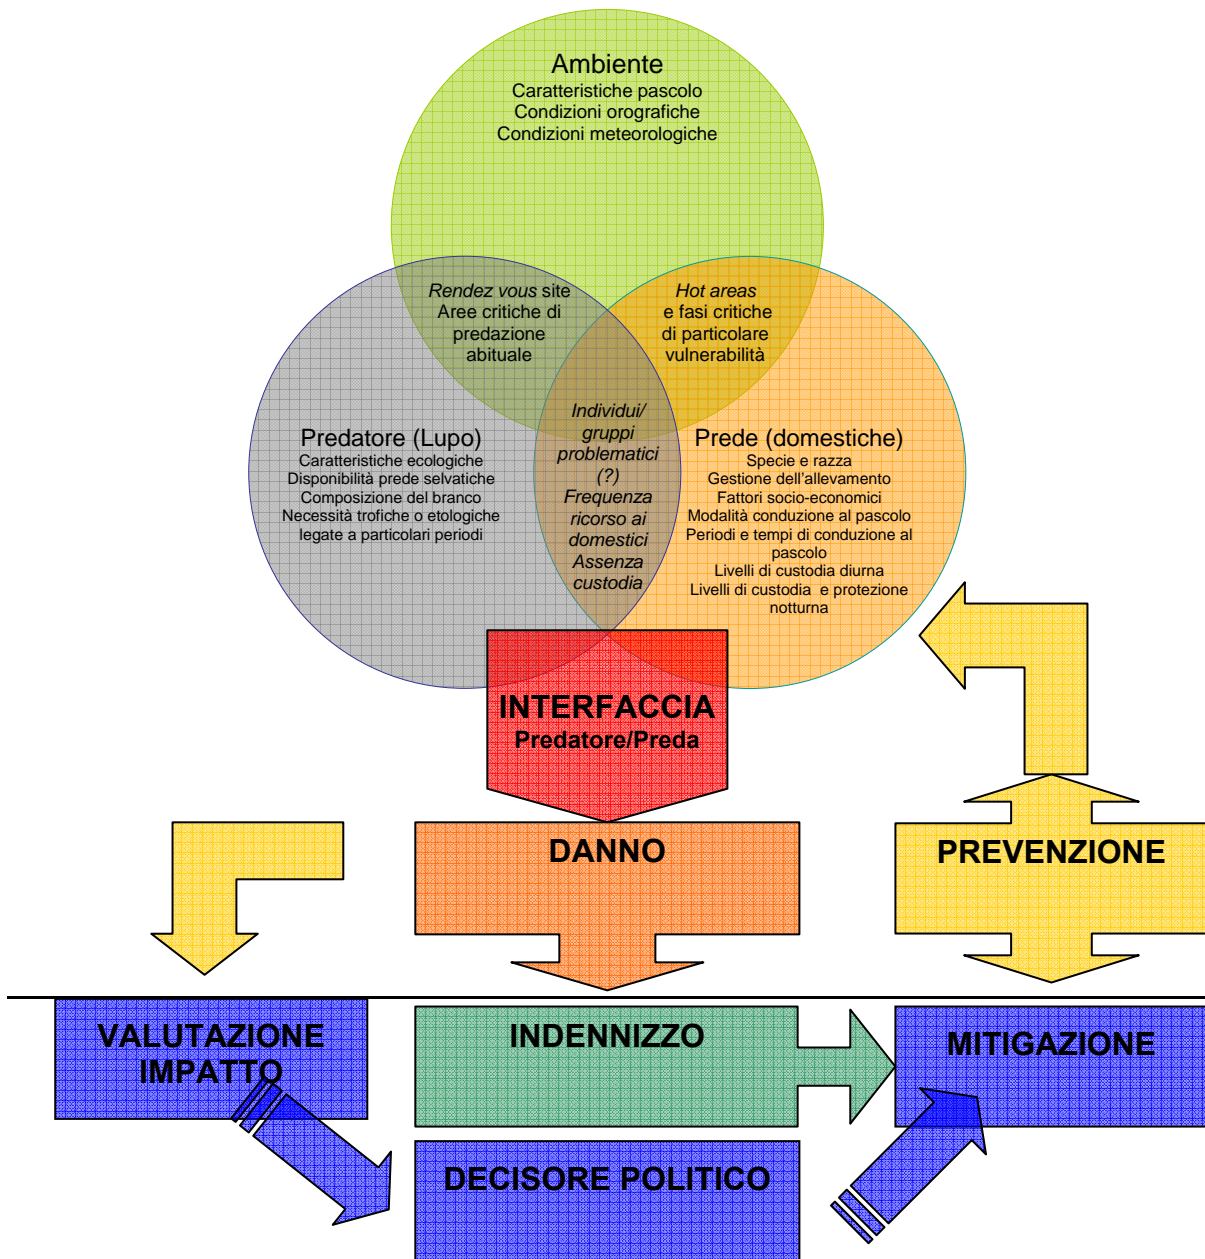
Ambiente
Caratteristiche pascolo
Condizioni orografiche
Condizioni meteorologiche

Rendez vous site
Aree critiche di predazione abituale

Hot areas
e fasi critiche di particolare vulnerabilità

Predatore (Lupo)
Caratteristiche ecologiche
Disponibilità prede selvatiche
Composizione del branco
Necessità trofiche o etologiche legate a particolari periodi

Individui/ gruppi problematici (?)
Frequenza ricorso ai domestici
Assenza custodia

Prede (domestiche)
Specie e razza
Gestione dell'allevamento
Fattori socio-economici
Modalità conduzione al pascolo
Periodi e tempi di conduzione al pascolo
Livelli di custodia diurna
Livelli di custodia e protezione notturna

INTERFACCIA
Predatore/Preda

DANNO

PREVENZIONE

VALUTAZIONE IMPATTO

INDENNIZZO

MITIGAZIONE

DECISORE POLITICO